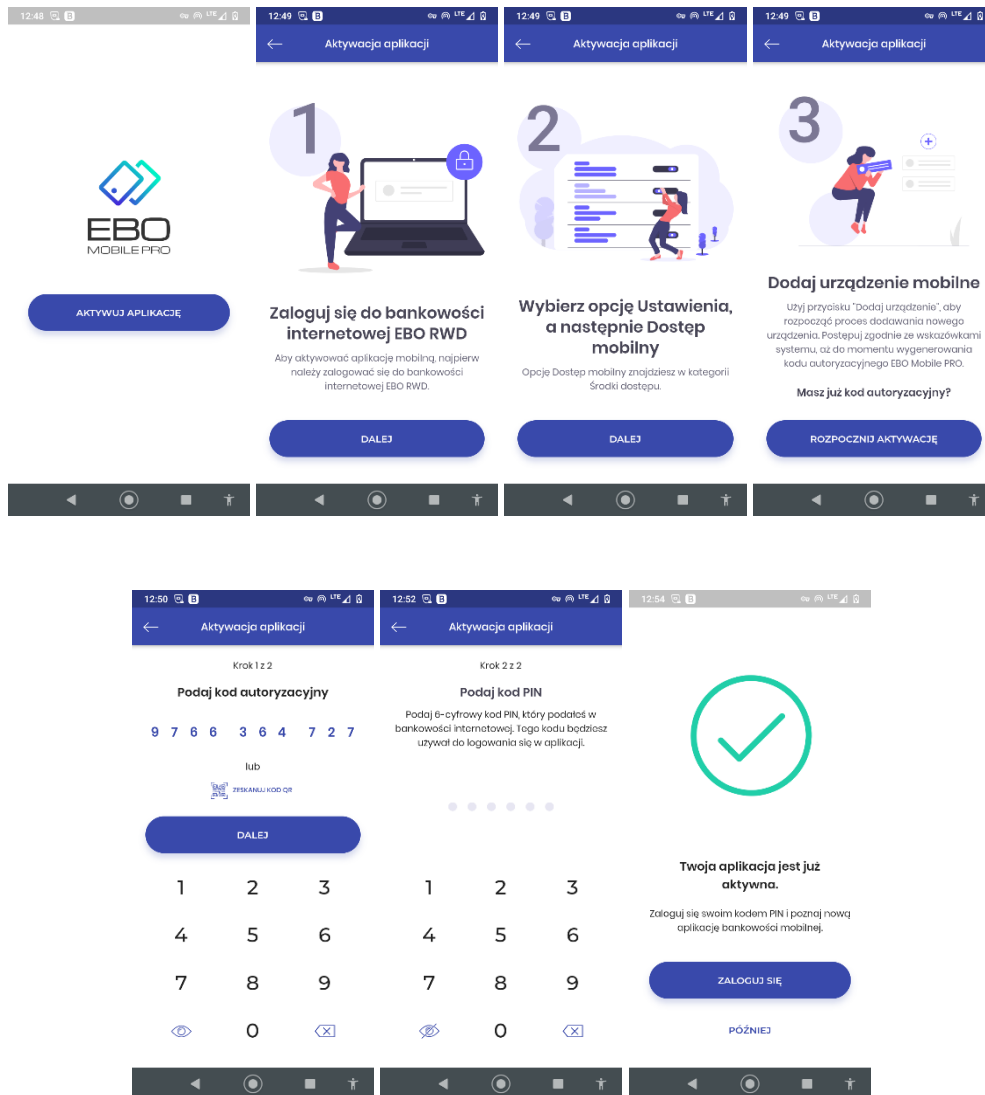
12:48

EBO
MOBILE PRO

AKTYWUJ APLIKACJĘ

12:49 LTE

Aktywacja aplikacji

1

Zaloguj się do bankowości internetowej EBO RWD

Aby aktywować aplikację mobilną, najpierw należy zalogować się do bankowości internetowej EBO RWD.

DALEJ

12:49 LTE

Aktywacja aplikacji

2

Wybierz opcję Ustawienia, a następnie Dostęp mobilny

Opcję Dostęp mobilny znajdziesz w kategorii Środki dostępu.

DALEJ

12:49 LTE

Aktywacja aplikacji

3

Dodaj urządzenie mobilne

Użyj przycisku "Dodaj urządzenie", aby rozpocząć proces dodawania nowego urządzenia. Postępuj zgodnie ze wskazówkami systemu, aż do momentu wygenerowania kodu autoryzacyjnego EBO Mobile PRO.

Masz już kod autoryzacyjny?

ROZPOCZNIJ AKTYWACJĘ

12:50 LTE

Aktywacja aplikacji

Krok 1 z 2

Podaj kod autoryzacyjny

9 7 6 6 3 6 4 7 2 7

lub

ZESKANUJ KOD QR

DALEJ

1 2 3
4 5 6
7 8 9
0

12:52 LTE

Aktywacja aplikacji

Krok 2 z 2

Podaj kod PIN

Podaj 6-cyfrowy kod PIN, który podałeś w bankowości internetowej. Tego kodu będziesz używał do logowania się w aplikacji.

1 2 3
4 5 6
7 8 9
0

12:54

Twoja aplikacja jest już aktywna.

Zaloguj się swoim kodem PIN i poznaj nową aplikację bankowości mobilnej.

ZALOGUJ SIĘ

PÓŹNIEJ